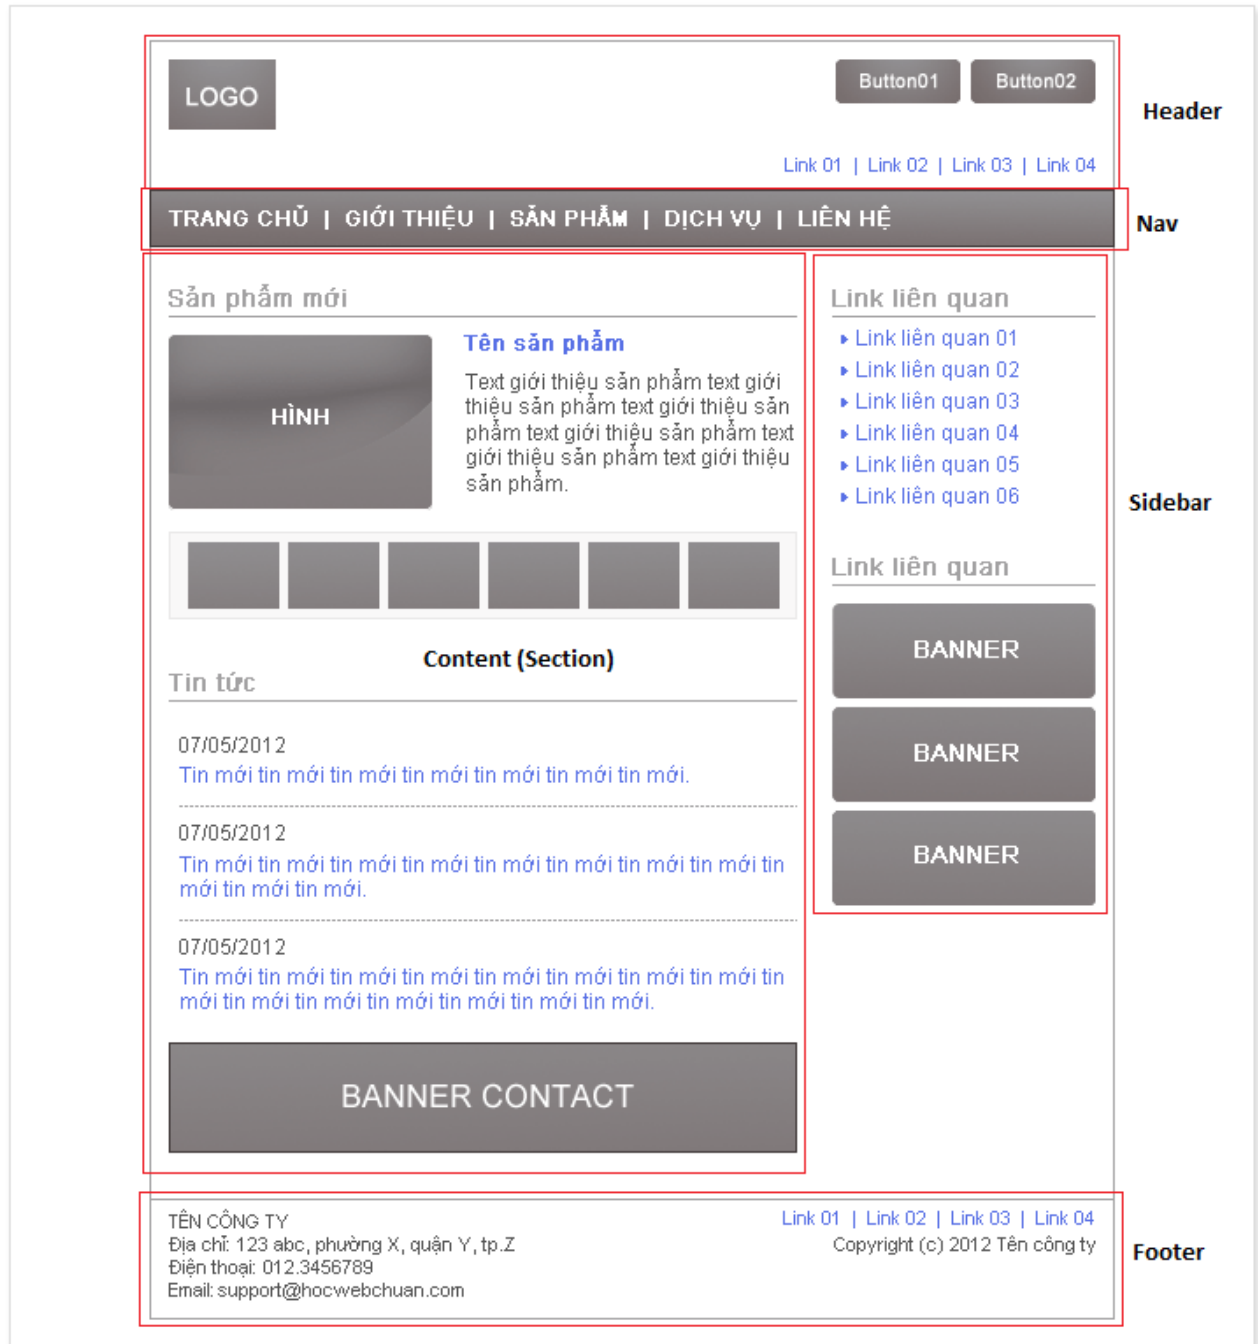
LOGO

Button01 Button02

Link 01 | Link 02 | Link 03 | Link 04

Header

TRANG CHỦ | GIỚI THIỆU | SẢN PHẨM | DỊCH VỤ | LIÊN HỆ

Nav

Sản phẩm mới

HÌNH

Tên sản phẩm

Text giới thiệu sản phẩm text giới thiệu sản phẩm text giới thiệu sản phẩm text giới thiệu sản phẩm text giới thiệu sản phẩm text giới thiệu sản phẩm.

Content (Section)

Tin tức

07/05/2012
Tin mới tin mới tin mới tin mới tin mới tin mới tin mới.

07/05/2012
Tin mới tin mới tin mới tin mới tin mới tin mới tin mới tin mới tin mới tin mới tin mới.

07/05/2012
Tin mới tin mới tin mới tin mới tin mới tin mới tin mới tin mới tin mới tin mới tin mới tin mới tin mới tin mới tin mới tin mới.

BANNER CONTACT

Link liên quan

Link liên quan 01
Link liên quan 02
Link liên quan 03
Link liên quan 04
Link liên quan 05
Link liên quan 06

Sidebar

Link liên quan

BANNER

BANNER

BANNER

TÊN CÔNG TY
Địa chỉ: 123 abc, phường X, quận Y, tp.Z
Điện thoại: 012.3456789
Email: support@hocwebchuan.com

Link 01 | Link 02 | Link 03 | Link 04
Copyright (c) 2012 Tên công ty

Footer